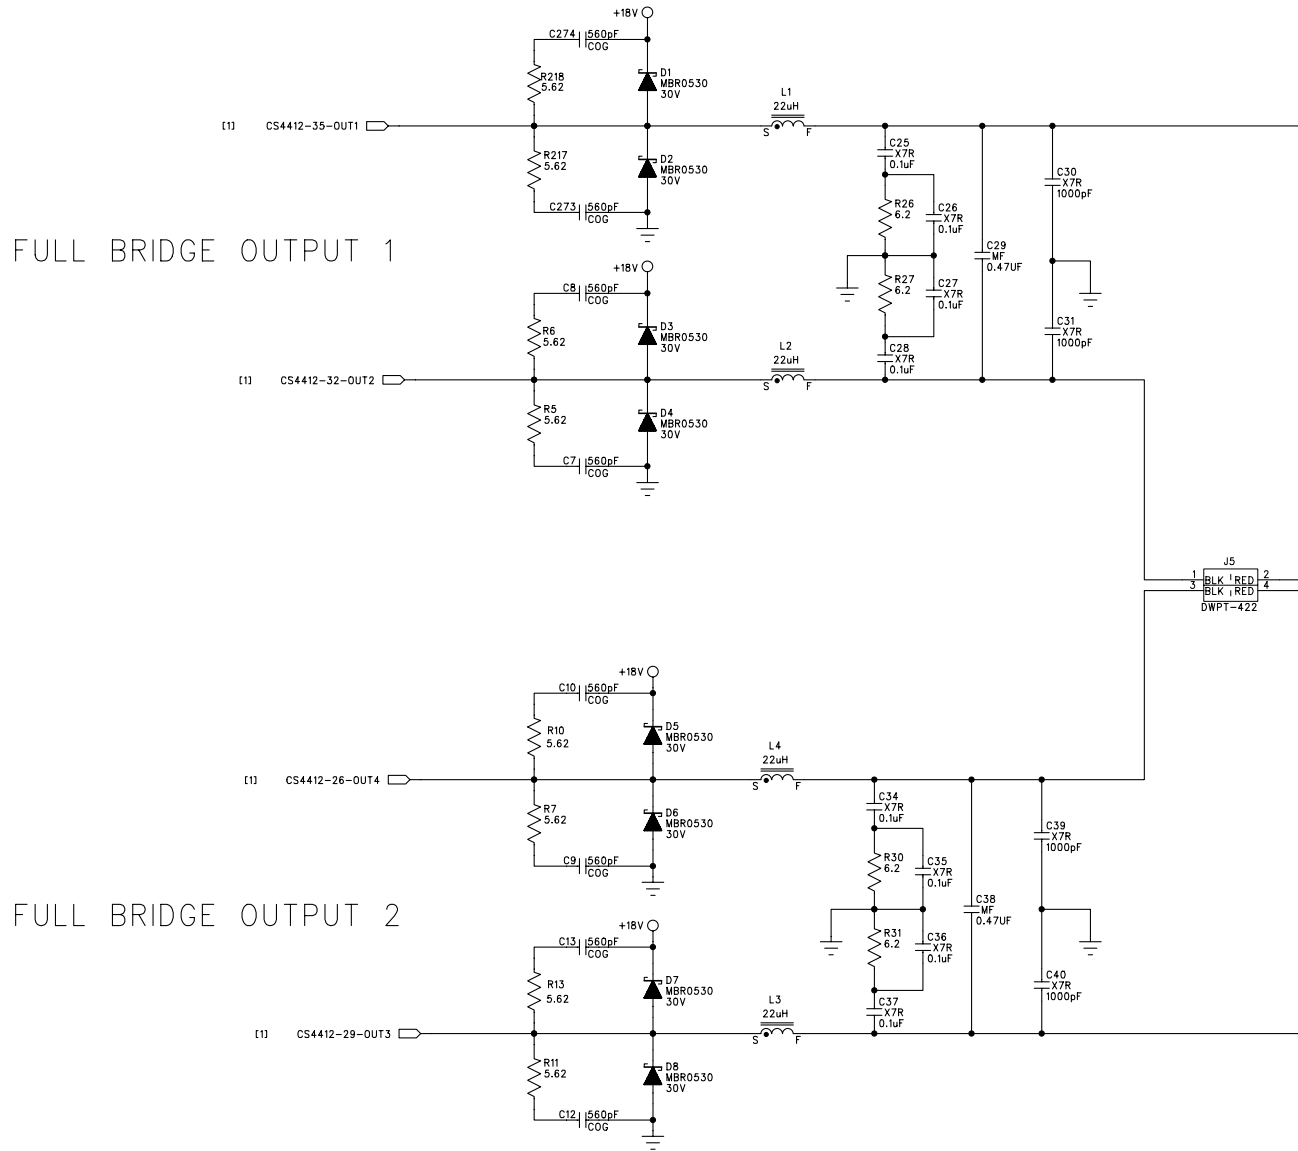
+18V
C274 560pF COG
R218 5.62
D1 MBR0530 30V
[1] CS4412-35-OUT1
L1 22uH
S F
R217 5.62
D2 MBR0530 30V
C273 560pF COG
C25 X7R 0.1uF
R26 6.2
C26 X7R 0.1uF
C29 MF 0.47UF
C30 X7R 1000pF
FULL BRIDGE OUTPUT 1
+18V
C8 560pF COG
R27 6.2
C27 X7R 0.1uF
R6 5.62
D3 MBR0530 30V
C31 X7R 1000pF
L2 22uH
C28 X7R 0.1uF
[1] CS4412-32-OUT2
S F
R5 5.62
D4 MBR0530 30V
C7 560pF COG
J5
1 BLK RED 2
3 BLK RED 4
DWPT-422
+18V
C10 560pF COG
R10 5.62
D5 MBR0530 30V
L4 22uH
[1] CS4412-26-OUT4
S F
C34 X7R 0.1uF
R7 5.62
D6 MBR0530 30V
C39 X7R 1000pF
R30 6.2
C35 X7R 0.1uF
C9 560pF COG
C38 MF 0.47UF
FULL BRIDGE OUTPUT 2
+18V
C13 560pF COG
R31 6.2
C36 X7R 0.1uF
R13 5.62
D7 MBR0530 30V
C40 X7R 1000pF
L3 22uH
C37 X7R 0.1uF
[1] CS4412-29-OUT3
S F
R11 5.62
D8 MBR0530 30V
C12 560pF COG